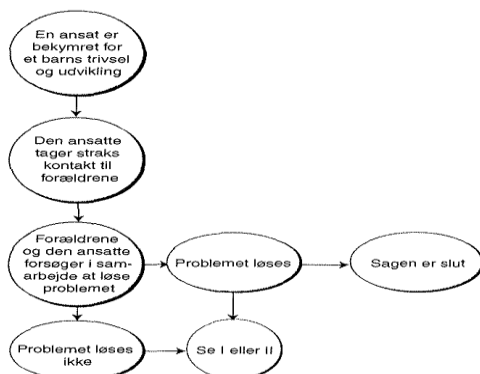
En ansat er bekymret for et barns trivsel og udvikling

Den ansatte tager straks kontakt til forældrene

Forældrene og den ansatte forsøger i samarbejde at løse problemet

Problemet løses

Sagen er slut

Problemet løses ikke

Se I eller II